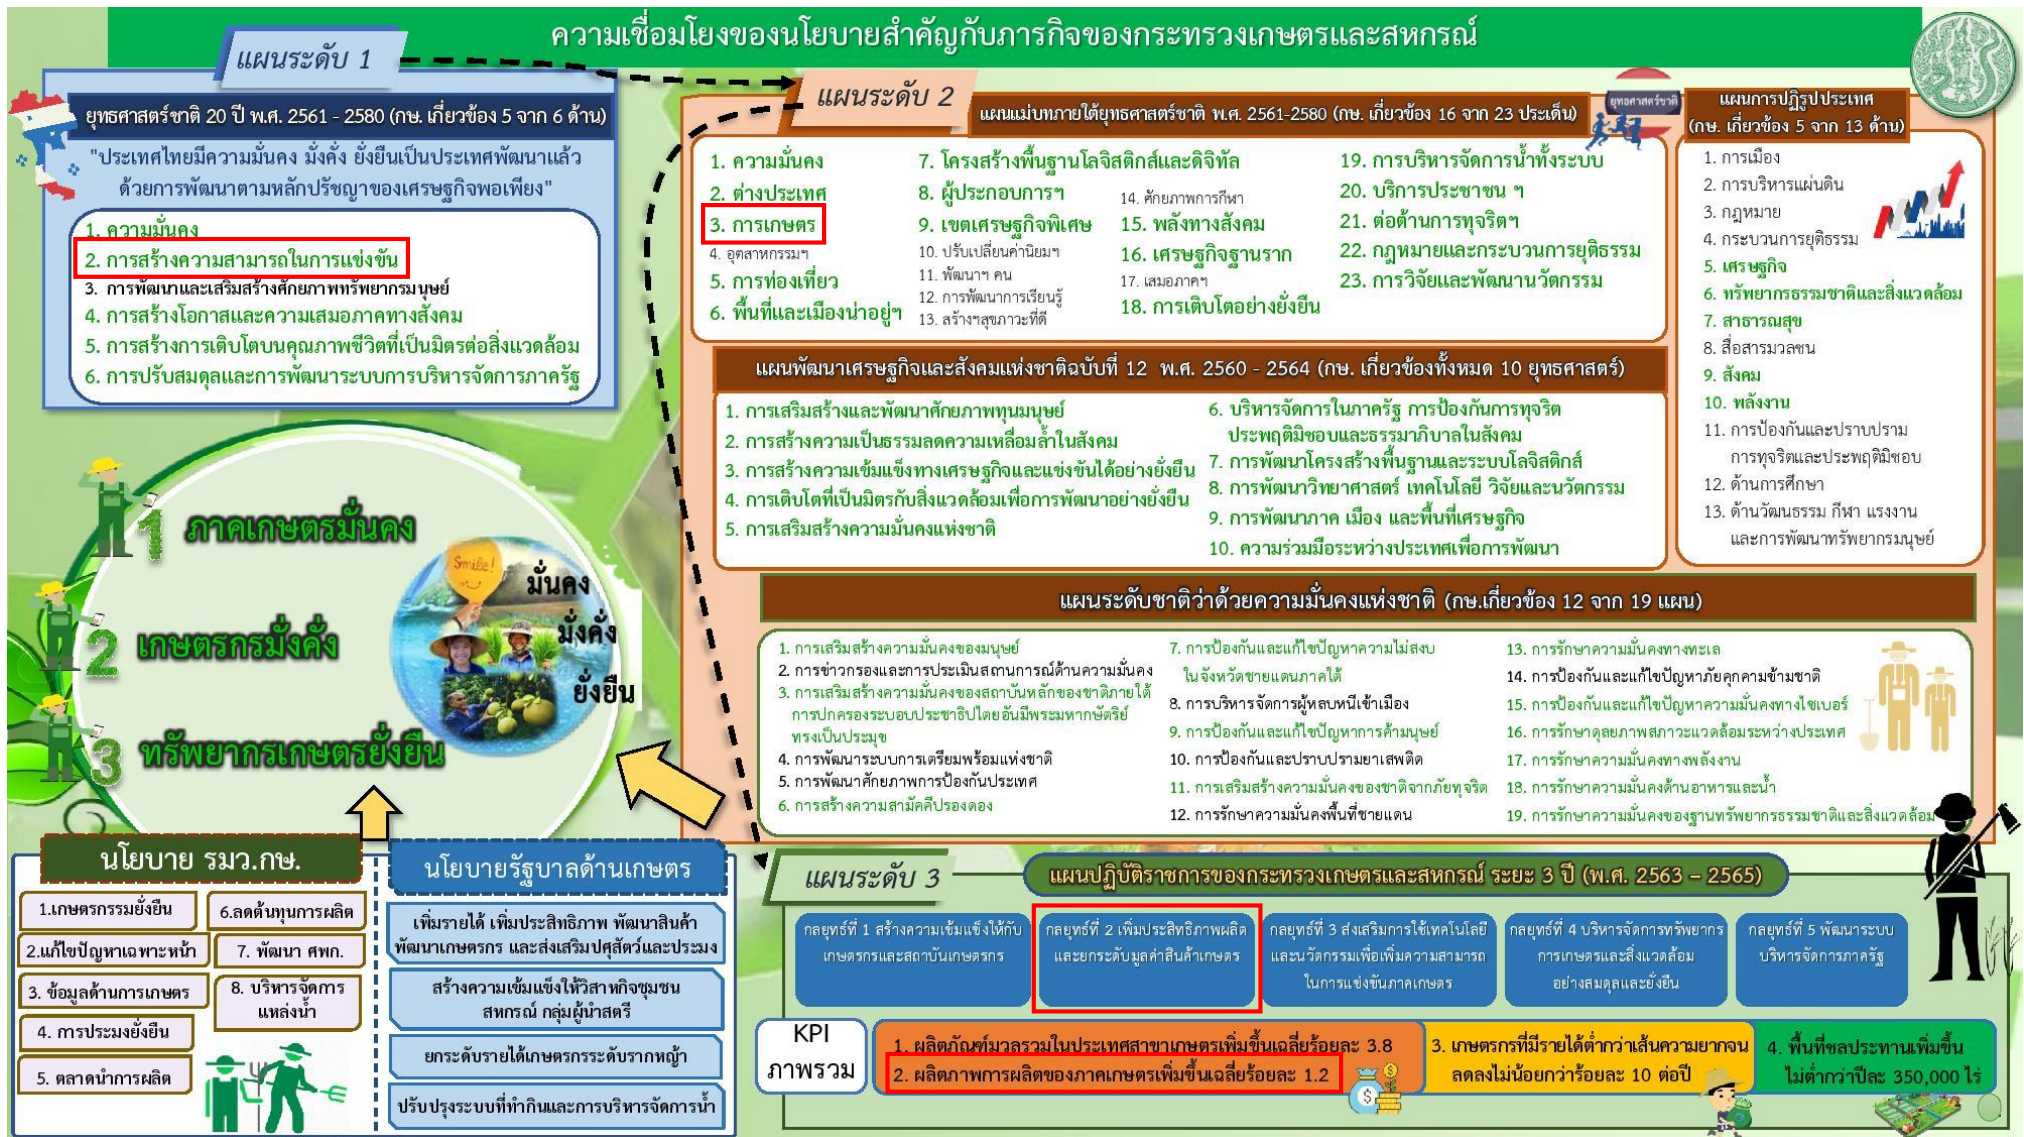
ความเชื่อมโยงของนโยบายสำคัญกับภารกิจของกระทรวงเกษตรและสหกรณ์

แผนระดับ 1

ยุทธศาสตร์ชาติ 20 ปี พ.ศ. 2561 - 2580 (กษ. เกี่ยวข้อง 5 จาก 6 ด้าน)

"ประเทศไทยมีความมั่นคง มั่งคั่ง ยั่งยืนเป็นประเทศพัฒนาแล้ว ด้วยการพัฒนาตามหลักปรัชญาของเศรษฐกิจพอเพียง"

1. ความมั่นคง
2. การสร้างความสามารถในการแข่งขัน
3. การพัฒนาและเสริมสร้างศักยภาพทรัพยากรมนุษย์
4. การสร้างโอกาสและความเสมอภาคทางสังคม
5. การสร้างการเติบโตบนคุณภาพชีวิตที่เป็นมิตรต่อสิ่งแวดล้อม
6. การปรับสมดุลและการพัฒนาระบบการบริหารจัดการภาครัฐ

แผนระดับ 2

แผนแม่บทภายใต้ยุทธศาสตร์ชาติ พ.ศ. 2561-2580 (กษ. เกี่ยวข้อง 16 จาก 23 ประเด็น)

ยุทธศาสตร์ชาติ

1. ความมั่นคง
2. ต่างประเทศ
3. การเกษตร
4. อุตสาหกรรมฯ
5. การท่องเที่ยว
6. พื้นที่และเมืองน่าอยู่ฯ
7. โครงสร้างพื้นฐานโลจิสติกส์และดิจิทัล
8. ผู้ประกอบการฯ
9. เขตเศรษฐกิจพิเศษ
10. ปรับเปลี่ยนค่านิยมฯ
11. พัฒนาฯ คน
12. การพัฒนาการเรียนรู้
13. สร้างฯสุขภาวะที่ดี
14. ศักยภาพการกีฬา
15. พลังทางสังคม
16. เศรษฐกิจฐานราก
17. เสมอภาคฯ
18. การเติบโตอย่างยั่งยืน
19. การบริหารจัดการน้ำทั้งระบบ
20. บริการประชาชน ฯ
21. ต่อต้านการทุจริตฯ
22. กฎหมายและกระบวนการยุติธรรม
23. การวิจัยและพัฒนานวัตกรรม

แผนการปฏิรูปประเทศ (กษ. เกี่ยวข้อง 5 จาก 13 ด้าน)

1. การเมือง
2. การบริหารแผ่นดิน
3. กฎหมาย
4. กระบวนการยุติธรรม
5. เศรษฐกิจ
6. ทรัพยากรธรรมชาติและสิ่งแวดล้อม
7. สาธารณสุข
8. สื่อสารมวลชน
9. สังคม
10. พลังงาน
11. การป้องกันและปราบปรามการทุจริตและประพฤติมิชอบ
12. ด้านการศึกษา
13. ด้านวัฒนธรรม กีฬา แรงงาน และการพัฒนาทรัพยากรมนุษย์

แผนพัฒนาเศรษฐกิจและสังคมแห่งชาติฉบับที่ 12 พ.ศ. 2560 - 2564 (กษ. เกี่ยวข้องทั้งหมด 10 ยุทธศาสตร์)

1. การเสริมสร้างและพัฒนาศักยภาพทุนมนุษย์
2. การสร้างความเป็นธรรมลดความเหลื่อมล้ำในสังคม
3. การสร้างความเข้มแข็งทางเศรษฐกิจและแข่งขันได้อย่างยั่งยืน
4. การเติบโตที่เป็นมิตรกับสิ่งแวดล้อมเพื่อการพัฒนาอย่างยั่งยืน
5. การเสริมสร้างความมั่นคงแห่งชาติ
6. บริหารจัดการในภาครัฐ การป้องกันการทุจริตประพฤติมิชอบและธรรมาภิบาลในสังคม
7. การพัฒนาโครงสร้างพื้นฐานและระบบโลจิสติกส์
8. การพัฒนาวิทยาศาสตร์ เทคโนโลยี วิจัยและนวัตกรรม
9. การพัฒนาภาค เมือง และพื้นที่เศรษฐกิจ
10. ความร่วมมือระหว่างประเทศเพื่อการพัฒนา

แผนระดับชาติว่าด้วยความมั่นคงแห่งชาติ (กษ.เกี่ยวข้อง 12 จาก 19 แผน)

1. การเสริมสร้างความมั่นคงของมนุษย์
2. การข่าวกรองและการประเมินสถานการณ์ด้านความมั่นคง
3. การเสริมสร้างความมั่นคงของสถาบันหลักของชาติภายใต้การปกครองระบอบประชาธิปไตยอันมีพระมหากษัตริย์ทรงเป็นประมุข
4. การพัฒนาระบบการเตรียมพร้อมแห่งชาติ
5. การพัฒนาศักยภาพการป้องกันประเทศ
6. การสร้างความสามัคคีปรองดอง
7. การป้องกันและแก้ไขปัญหาความไม่สงบในจังหวัดชายแดนภาคใต้
8. การบริหารจัดการผู้หลบหนีเข้าเมือง
9. การป้องกันและแก้ไขปัญหาการค้ามนุษย์
10. การป้องกันและปราบปรามยาเสพติด
11. การเสริมสร้างความมั่นคงของชาติจากภัยทุจริต
12. การรักษาความมั่นคงพื้นที่ชายแดน
13. การรักษาความมั่นคงทางทะเล
14. การป้องกันและแก้ไขปัญหาภัยคุกคามข้ามชาติ
15. การป้องกันและแก้ไขปัญหาความมั่นคงทางไซเบอร์
16. การรักษาดุลยภาพสภาวะแวดล้อมระหว่างประเทศ
17. การรักษาความมั่นคงทางพลังงาน
18. การรักษาความมั่นคงด้านอาหารและน้ำ
19. การรักษาความมั่นคงของฐานทรัพยากรธรรมชาติและสิ่งแวดล้อม

1 ภาคเกษตรมั่นคง
2 เกษตรกรมั่งคั่ง
3 ทรัพยากรเกษตรยั่งยืน

Smile!
มั่นคง
มั่งคั่ง
ยั่งยืน

นโยบาย รมว.กษ.

1.เกษตรกรรมยั่งยืน
2.แก้ไขปัญหาเฉพาะหน้า
3. ข้อมูลด้านการเกษตร
4. การประมงยั่งยืน
5. ตลาดนำการผลิต
6.ลดต้นทุนการผลิต
7. พัฒนา ศพก.
8. บริหารจัดการแหล่งน้ำ

นโยบายรัฐบาลด้านเกษตร

เพิ่มรายได้ เพิ่มประสิทธิภาพ พัฒนาสินค้า พัฒนาเกษตรกร และส่งเสริมปศุสัตว์และประมง
สร้างความเข้มแข็งให้วิสาหกิจชุมชน สหกรณ์ กลุ่มผู้นำสตรี
ยกระดับรายได้เกษตรกรระดับรากหญ้า
ปรับปรุงระบบที่ทำกินและการบริหารจัดการน้ำ

แผนระดับ 3

แผนปฏิบัติราชการของกระทรวงเกษตรและสหกรณ์ ระยะ 3 ปี (พ.ศ. 2563 – 2565)

กลยุทธ์ที่ 1 สร้างความเข้มแข็งให้กับเกษตรกรและสถาบันเกษตรกร
กลยุทธ์ที่ 2 เพิ่มประสิทธิภาพผลิตและยกระดับมูลค่าสินค้าเกษตร
กลยุทธ์ที่ 3 ส่งเสริมการใช้เทคโนโลยีและนวัตกรรมเพื่อเพิ่มความสามารถในการแข่งขันภาคเกษตร
กลยุทธ์ที่ 4 บริหารจัดการทรัพยากรการเกษตรและสิ่งแวดล้อมอย่างสมดุลและยั่งยืน
กลยุทธ์ที่ 5 พัฒนาระบบบริหารจัดการภาครัฐ

KPI ภาพรวม

1. ผลิตภัณฑ์มวลรวมในประเทศสาขาเกษตรเพิ่มขึ้นเฉลี่ยร้อยละ 3.8
2. ผลิตภาพการผลิตของภาคเกษตรเพิ่มขึ้นเฉลี่ยร้อยละ 1.2
3. เกษตรกรที่มีรายได้ต่ำกว่าเส้นความยากจนลดลงไม่น้อยกว่าร้อยละ 10 ต่อปี
4. พื้นที่ชลประทานเพิ่มขึ้นไม่ต่ำกว่าปีละ 350,000 ไร่